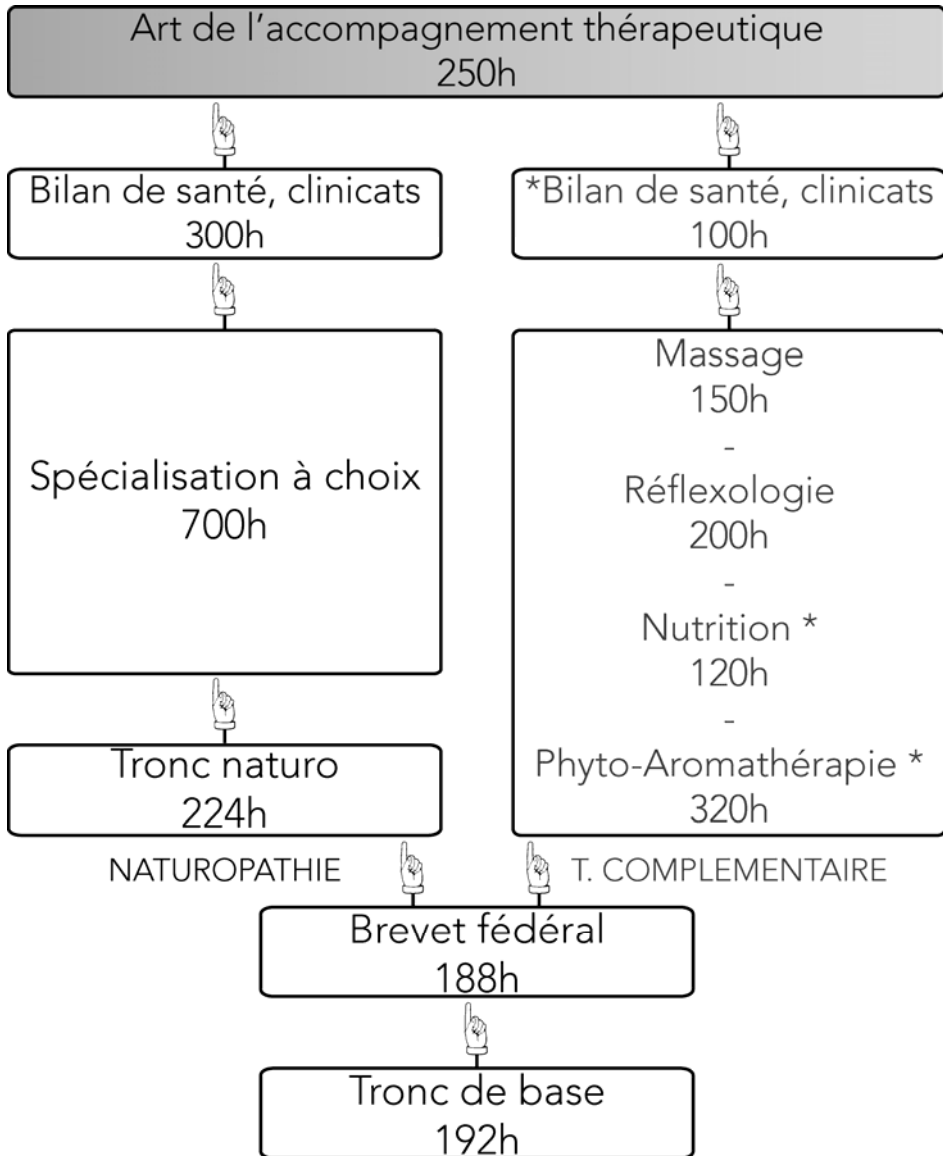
Art de l'accompagnement thérapeutique
250h

Bilan de santé, clinicats
300h

*Bilan de santé, clinicats
100h

Spécialisation à choix
700h

Massage
150h
-
Réflexologie
200h
-
Nutrition *
120h
-
Phyto-Aromathérapie *
320h

Tronc naturo
224h

NATUROPATHIE

T. COMPLEMENTAIRE

Brevet fédéral
188h

Tronc de base
192h